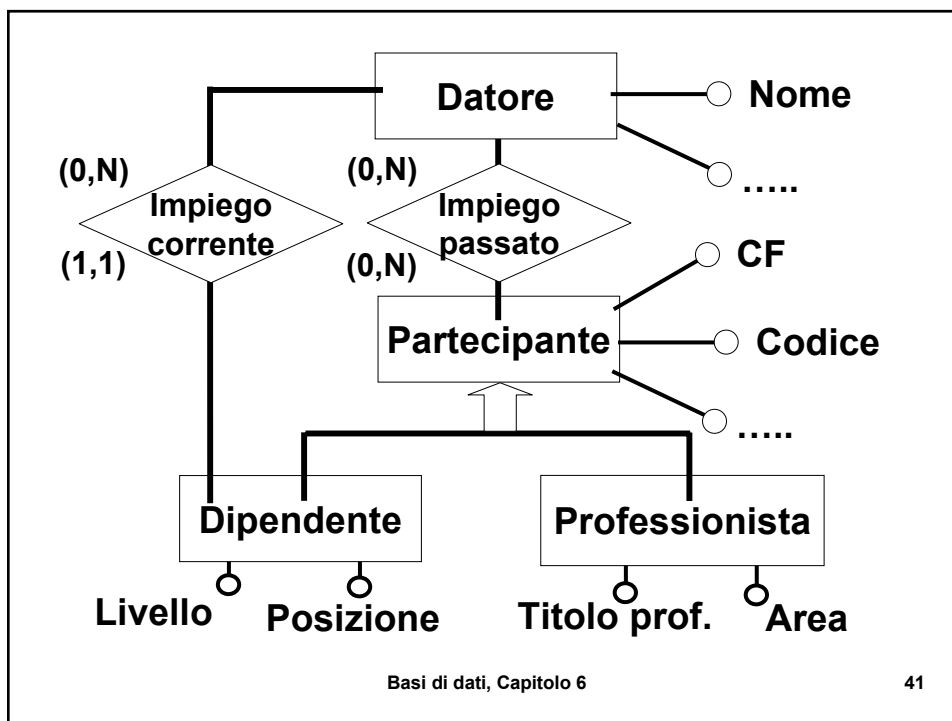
Datore

Nome

(0,N)

(0,N)

…..

Impiego corrente

Impiego passato

(1,1)

(0,N)

CF

Partecipante

Codice

…..

Dipendente

Professionista

Livello

Posizione

Titolo prof.

Area

Basi di dati, Capitolo 6

41